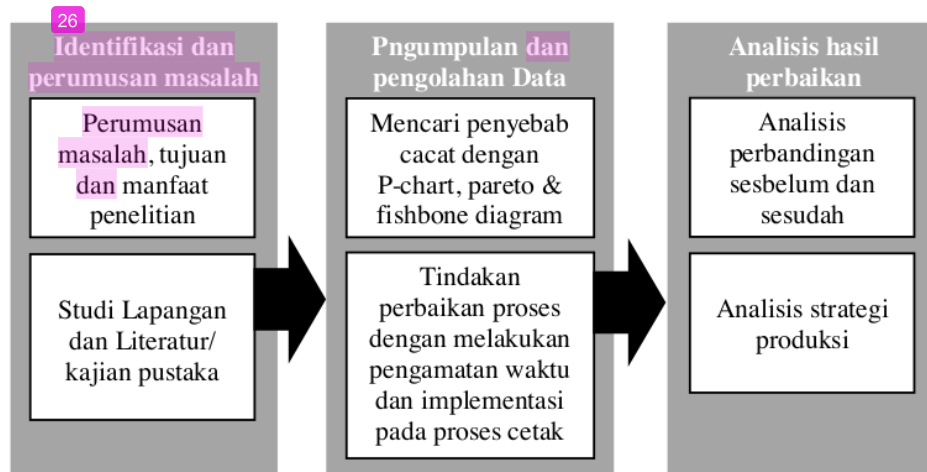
26

Identifikasi dan perumusan masalah

Perumusan masalah, tujuan dan manfaat penelitian

Studi Lapangan dan Literatur/ kajian pustaka

Pngumpulan dan pengolahan Data

Mencari penyebab cacat dengan P-chart, pareto & fishbone diagram

Tindakan perbaikan proses dengan melakukan pengamatan waktu dan implementasi pada proses cetak

Analisis hasil perbaikan

Analisis perbandingan sesbelum dan sesudah

Analisis strategi produksi